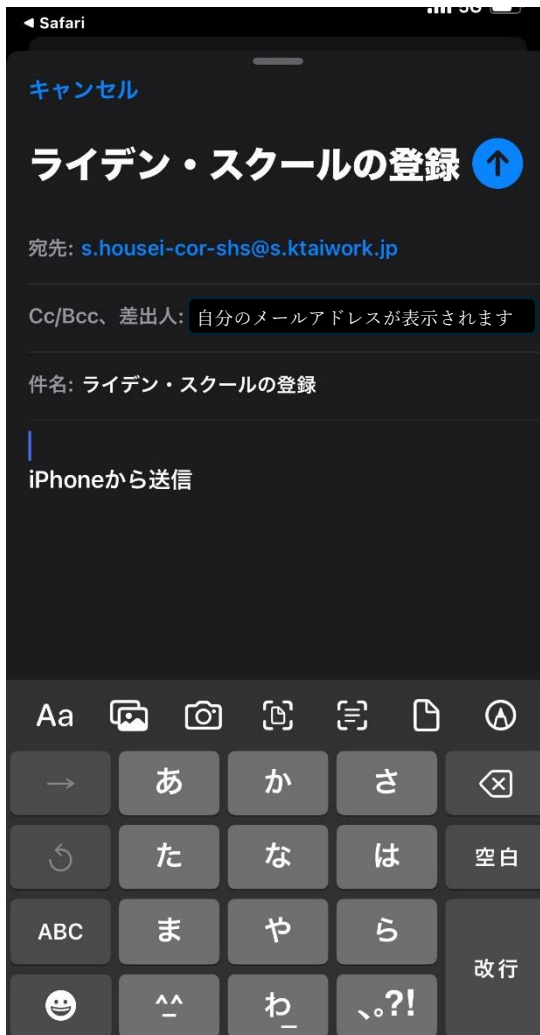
◀ Safari

キャンセル

ライデン・スクールの登録

宛先: s.housei-cor-shs@s.ktaiwork.jp

Cc/Bcc、差出人: 自分のメールアドレスが表示されます

件名: ライデン・スクールの登録

iPhoneから送信

Aa

→ あ か さ

た な は 空白

ABC ま や ら 改行

^^ わ_ 、。?!